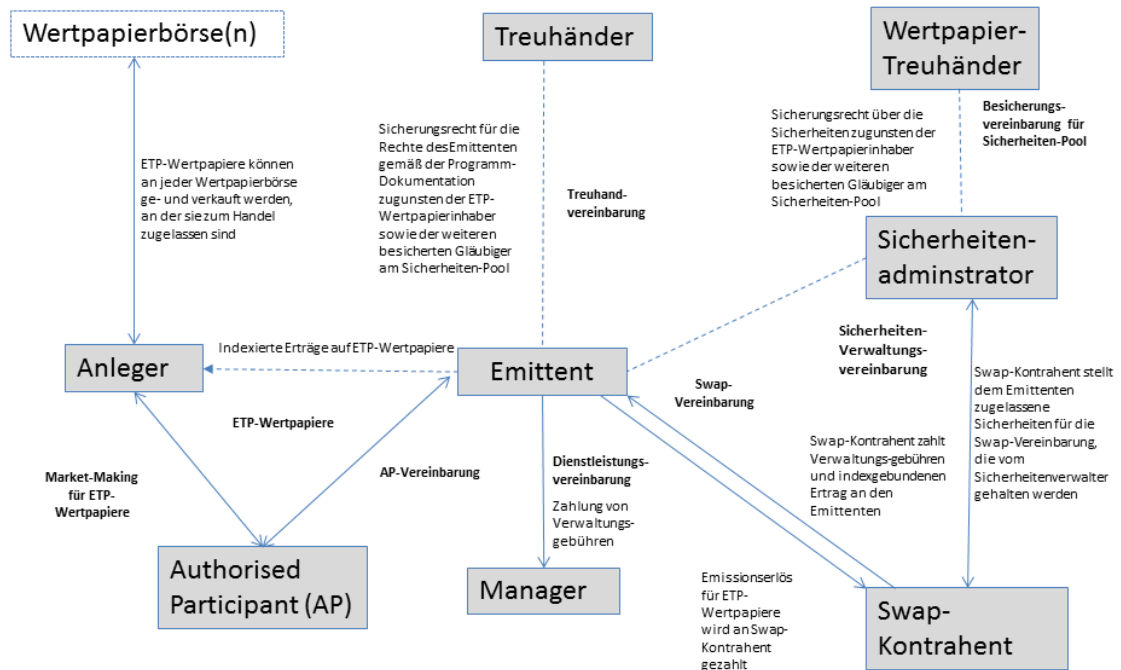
Wertpapierbörse(n)

Treuhänder

Wertpapier-Treuhänder

ETP-Wertpapiere können an jeder Wertpapierbörse ge- und verkauft werden, an der sie zum Handel zugelassen sind

Sicherungsrecht für die Rechte des Emittenten gemäß der Programm-Dokumentation zugunsten der ETP-Wertpapierinhaber sowie der weiteren besicherten Gläubiger am Sicherheiten-Pool

Treuhand-vereinbarung

Sicherungsrecht über die Sicherheiten zugunsten der ETP-Wertpapierinhaber sowie der weiteren besicherten Gläubiger am Sicherheiten-Pool

Besicherungs-vereinbarung für Sicherheiten-Pool

Sicherheiten-adminstrator

Anleger

Indexierte Erträge auf ETP-Wertpapiere

Emittent

Sicherheiten-Verwaltungs-vereinbarung

Swap-Vereinbarung

Swap-Kontrahent stellt dem Emittenten zugelassene Sicherheiten für die Swap-Vereinbarung, die vom Sicherheitenverwalter gehalten werden

ETP-Wertpapiere

Market-Making für ETP-Wertpapiere

AP-Vereinbarung

Dienstleistungs-vereinbarung

Zahlung von Verwaltungs-gebühren

Swap-Kontrahent zahlt Verwaltungs-gebühren und indexgebundenen Ertrag an den Emittenten

Authorised Participant (AP)

Manager

Emissionserlös für ETP-Wertpapiere wird an Swap-Kontrahent gezahlt

Swap-Kontrahent